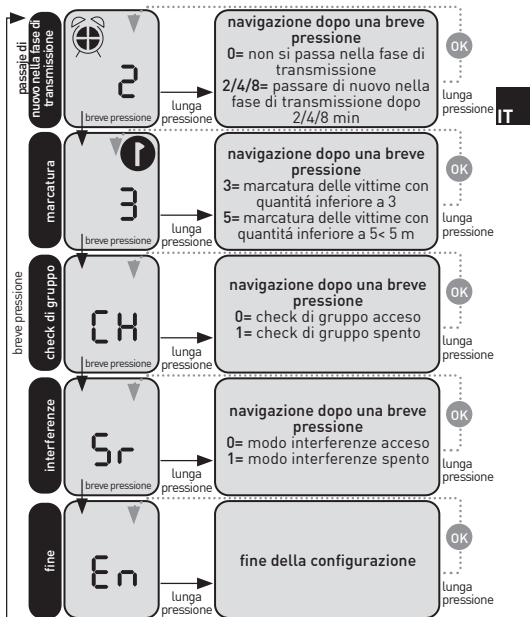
passaje di nuovo nella fase di transmissione

2

breve pressione

lunga pressione

navigazione dopo una breve pressione
0= non si passa nella fase di transmissione
2/4/8= passare di nuovo nella fase di transmissione dopo 2/4/8 min

OK

lunga pressione

IT

marcatura

3

breve pressione

lunga pressione

navigazione dopo una breve pressione
3= marcatura delle vittime con quantitá inferiore a 3
5= marcatura delle vittime con quantitá inferiore a 5< 5 m

OK

lunga pressione

breve pressione

check di gruppo

CH

lunga pressione

navigazione dopo una breve pressione
0= check di gruppo acceso
1= check di gruppo spento

OK

lunga pressione

interferenze

Sr

breve pressione

lunga pressione

navigazione dopo una breve pressione
0= modo interferenze acceso
1= modo interferenze spento

OK

lunga pressione

fine

En

lunga pressione

fine della configurazione

OK

lunga pressione